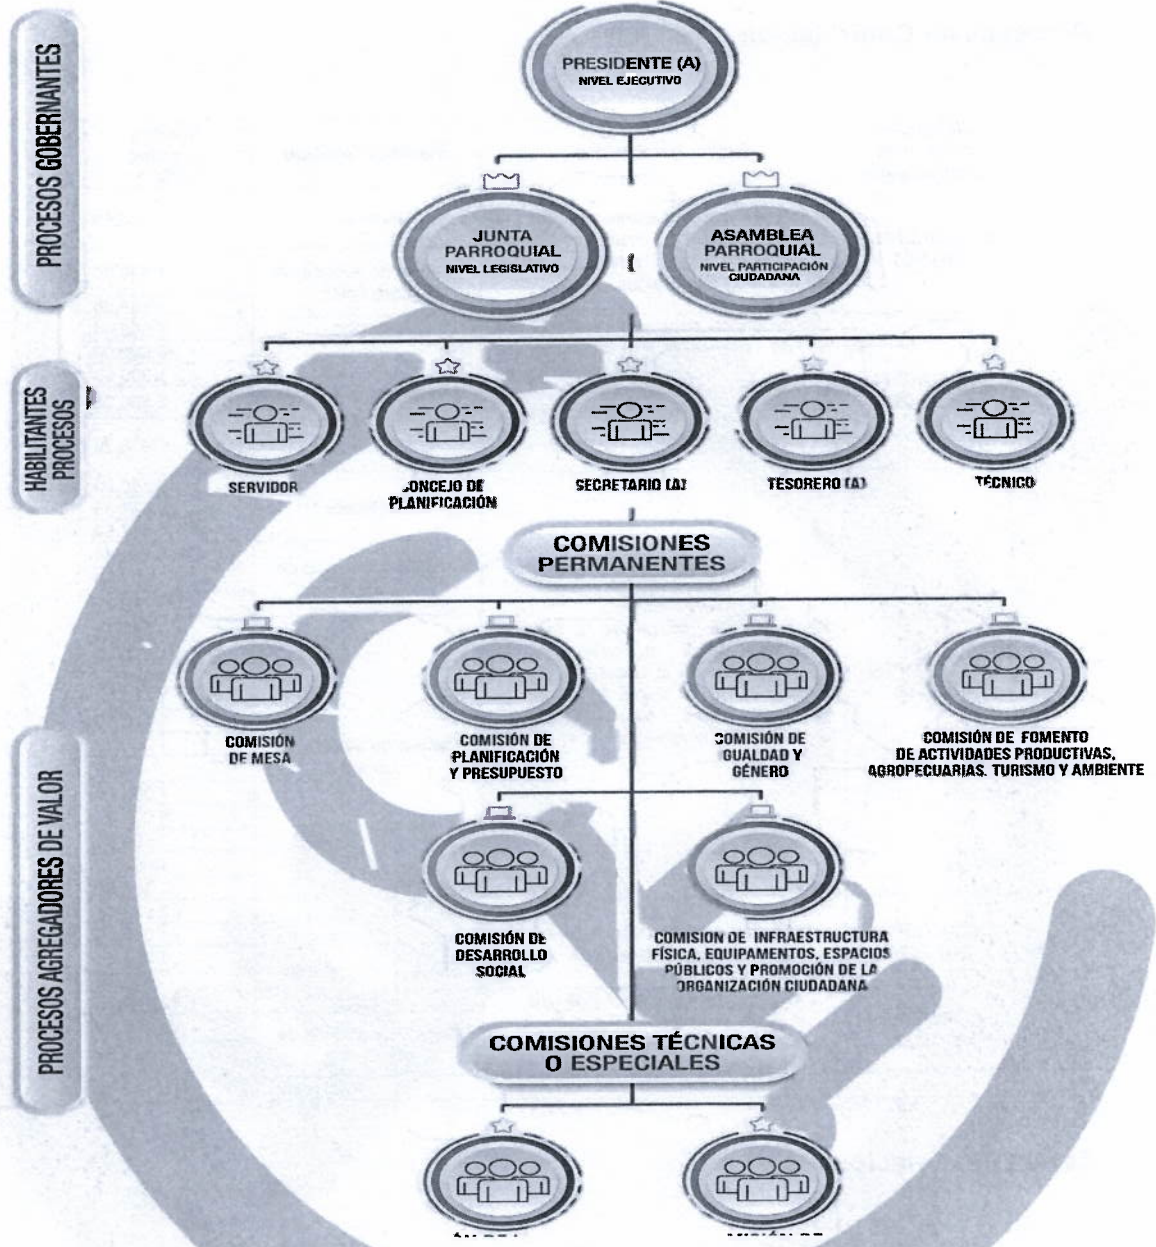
PROCESOS GOBERNANTES

PRESIDENTE (A)
NIVEL EJECUTIVO

JUNTA PARROQUIAL
NIVEL LEGISLATIVO

ASAMBLEA PARROQUIAL
NIVEL PARTICIPACIÓN CIUDADANA

HABILITANTES PROCESOS

SERVIDOR

CONCEJO DE PLANIFICACIÓN

SECRETARIO (A)

TESORERO (A)

TÉCNICO

COMISIONES PERMANENTES

PROCESOS AGREGADORES DE VALOR

COMISIÓN DE MESA

COMISIÓN DE PLANIFICACIÓN Y PRESUPUESTO

COMISIÓN DE IGUALDAD Y GÉNERO

COMISIÓN DE FOMENTO DE ACTIVIDADES PRODUCTIVAS, AGROPECUARIAS, TURISMO Y AMBIENTE

COMISIÓN DE DESARROLLO SOCIAL

COMISION DE INFRAESTRUCTURA FÍSICA, EQUIPAMENTOS, ESPACIOS PÚBLICOS Y PROMOCIÓN DE LA ORGANIZACIÓN CIUDADANA

COMISIONES TÉCNICAS O ESPECIALES

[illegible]

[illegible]